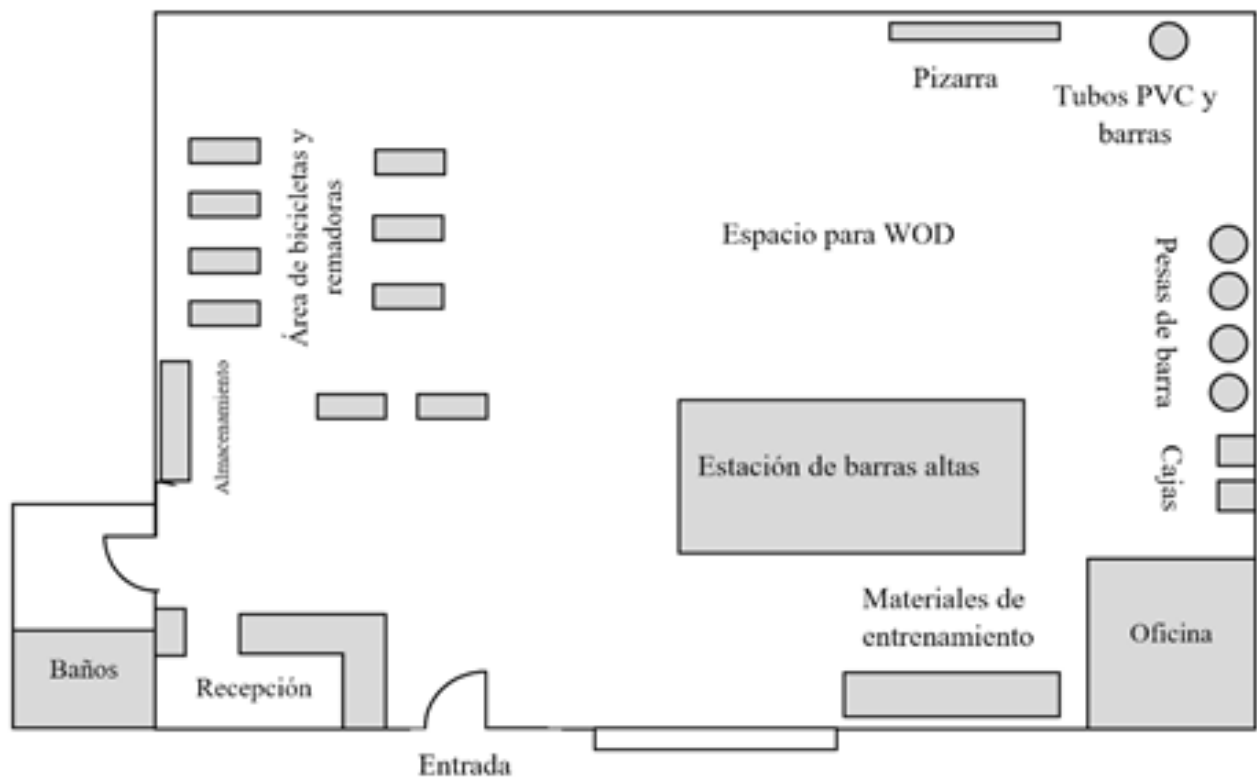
Pizarra

Tubos PVC y barras

Área de bicicletas y remadoras

Espacio para WOD

Pesas de barra

Almacenamiento

Estación de barras altas

Cajas

Materiales de entrenamiento

Oficina

Baños

Recepción

Entrada